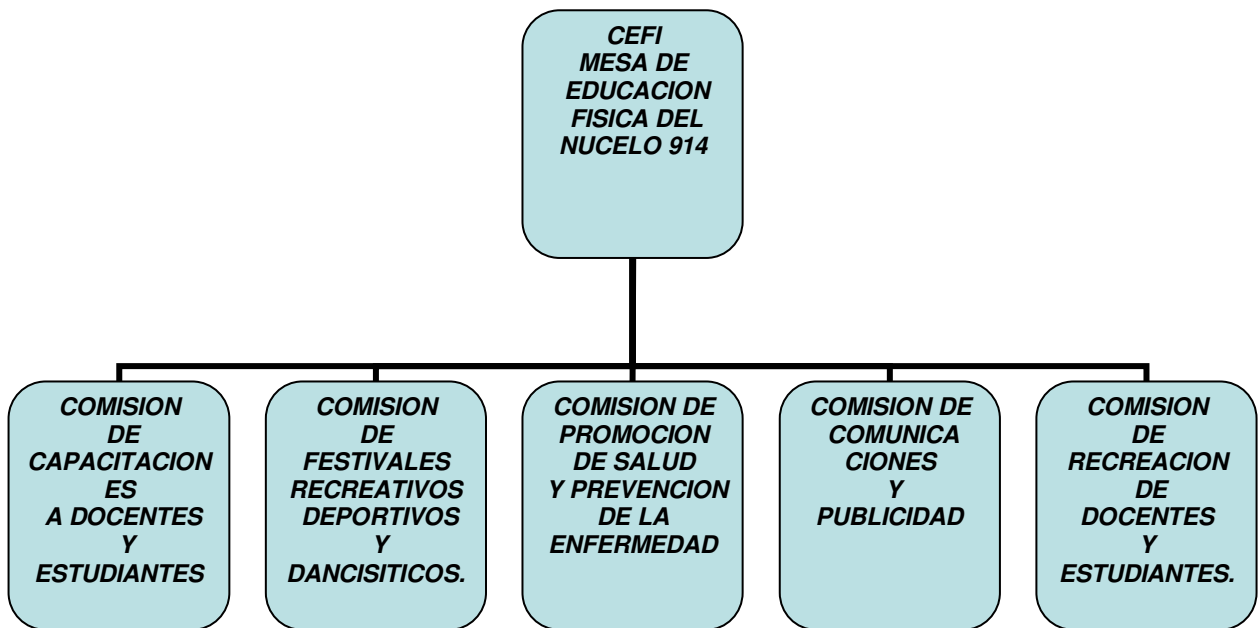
CEFI
MESA DE EDUCACION FISICA DEL NUCELO 914

COMISION DE CAPACITACION ES A DOCENTES Y ESTUDIANTES

COMISION DE FESTIVALES RECREATIVOS DEPORTIVOS Y DANCISITICOS.

COMISION DE PROMOCION DE SALUD Y PREVENCION DE LA ENFERMEDAD

COMISION DE COMUNICA CIONES Y PUBLICIDAD

COMISION DE RECREACION DE DOCENTES Y ESTUDIANTES.